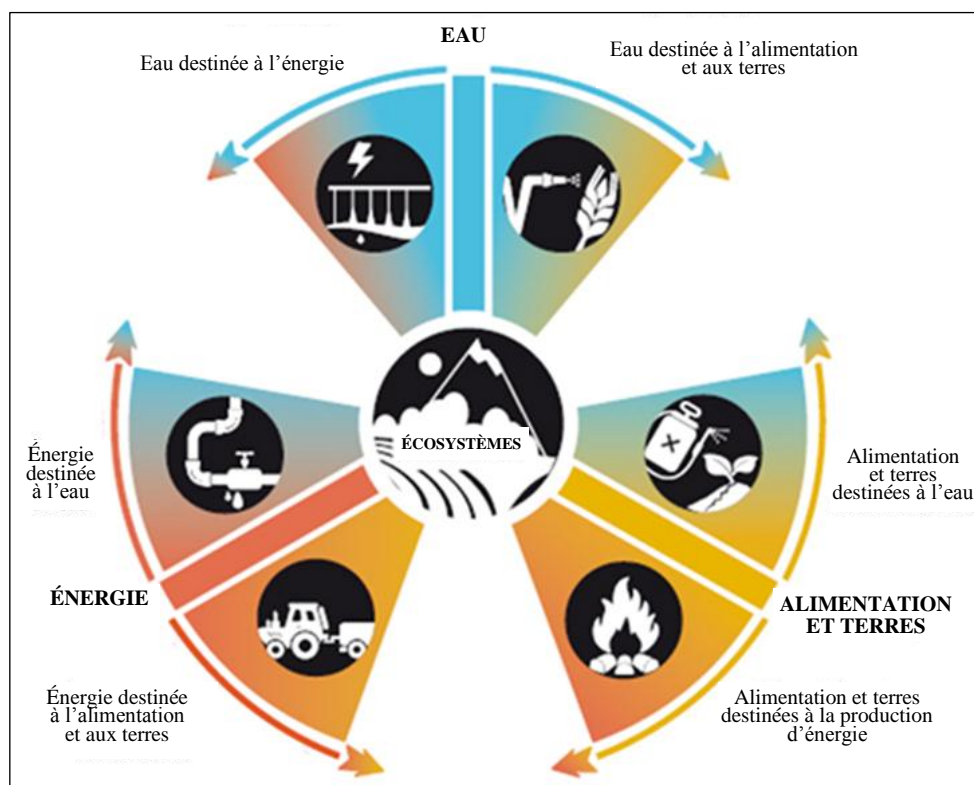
EAU

Eau destinée à l’énergie

Eau destinée à l’alimentation et aux terres

ÉCOSYSTÈMES

Énergie destinée à l’eau

Alimentation et terres destinées à l’eau

ÉNERGIE

ALIMENTATION ET TERRES

Énergie destinée à l’alimentation et aux terres

Alimentation et terres destinées à la production d’énergie